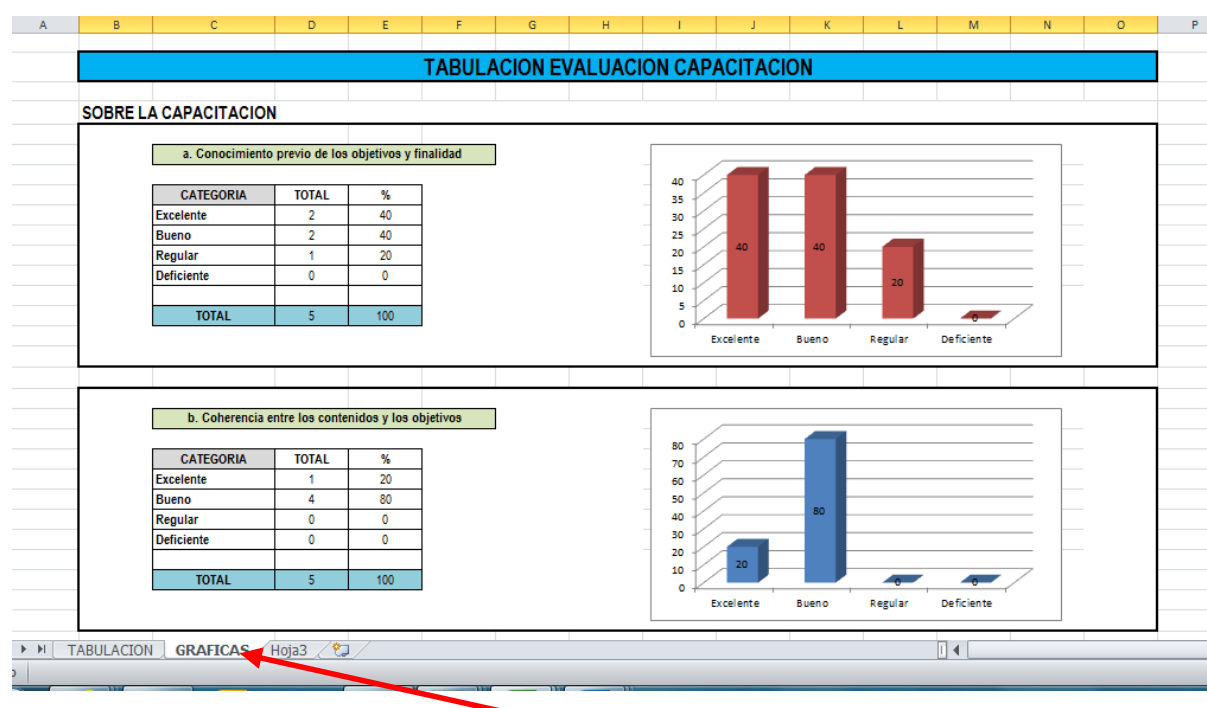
| A | B | C | D | E | F | G | H | I | J | K | L | M | N | O | P |
|---|---|---|---|---|---|---|---|---|---|---|---|---|---|---|---|

TABULACION EVALUACION CAPACITACION

SOBRE LA CAPACITACION

a. Conocimiento previo de los objetivos y finalidad

| CATEGORIA | TOTAL | % |
|---|---|---|
| Excelente | 2 | 40 |
| Bueno | 2 | 40 |
| Regular | 1 | 20 |
| Deficiente | 0 | 0 |
| | | |
| TOTAL | 5 | 100 |

40
35
30
25
20
15
10
5
0

40 40 20 0

Excelente Bueno Regular Deficiente

b. Coherencia entre los contenidos y los objetivos

| CATEGORIA | TOTAL | % |
|---|---|---|
| Excelente | 1 | 20 |
| Bueno | 4 | 80 |
| Regular | 0 | 0 |
| Deficiente | 0 | 0 |
| | | |
| TOTAL | 5 | 100 |

80
70
60
50
40
30
20
10
0

20 80 0 0

Excelente Bueno Regular Deficiente

TABULACION GRAFICAS Hoja3